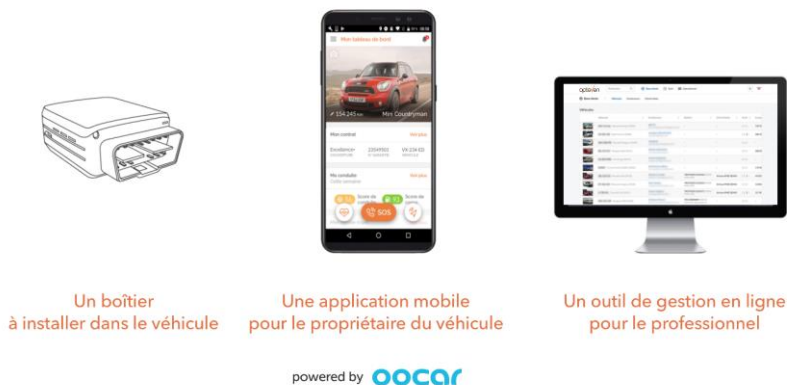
Mon tableau de bord

154 245 km

Mini Countryman

Mon contrat

Ma conduite

SOS

Un boîtier à installer dans le véhicule

Une application mobile pour le propriétaire du véhicule

Un outil de gestion en ligne pour le professionnel

optevia

powered by oocar